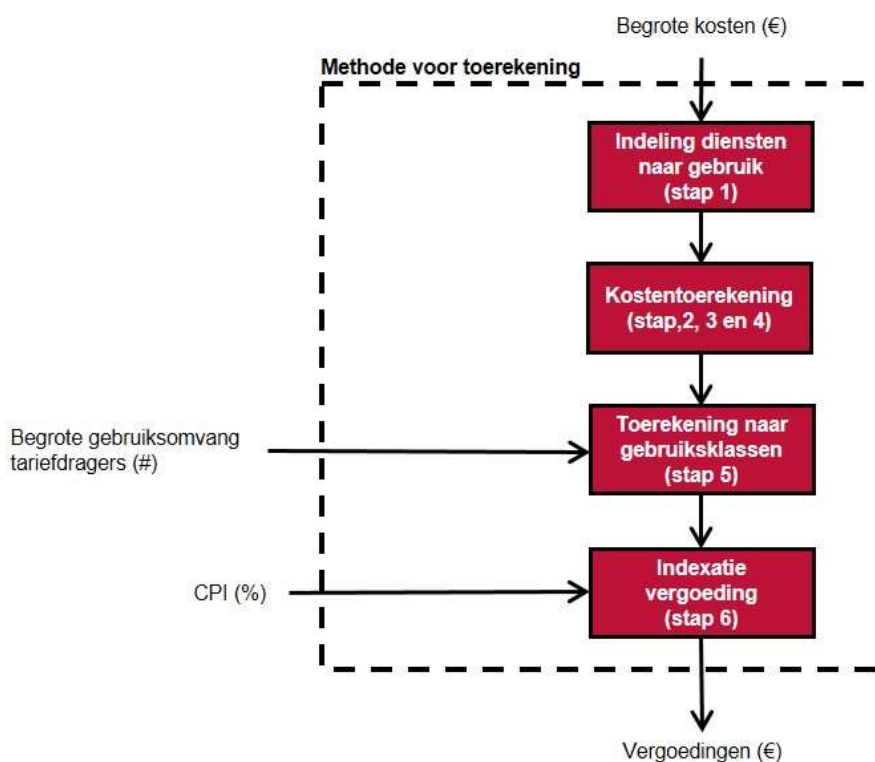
Begrote kosten (€)

Methode voor toerekening

Indeling diensten naar gebruik (stap 1)

Kostentoerekening (stap,2, 3 en 4)

Begrote gebruiksomvang tariefdragers (#)

Toerekening naar gebruiksklassen (stap 5)

CPI (%)

Indexatie vergoeding (stap 6)

Vergoedingen (€)